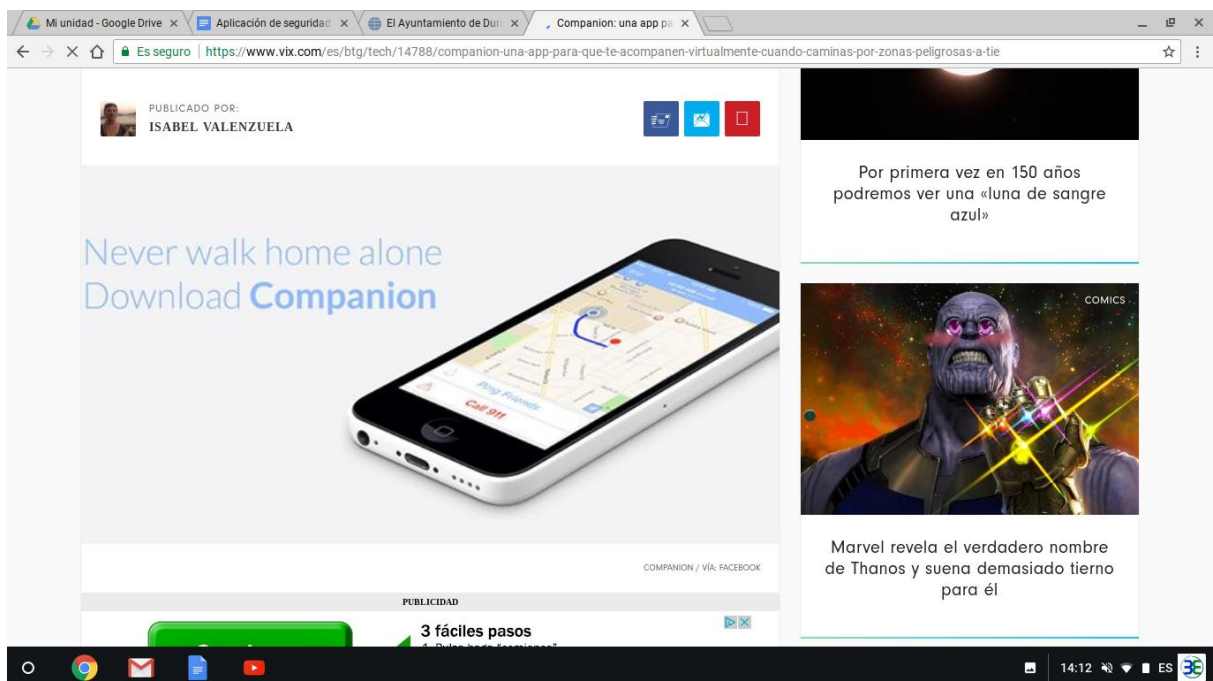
Mi unidad - Google Drive ×
Aplicación de seguridad ×
El Ayuntamiento de Dur ×
Companion: una app pa ×

Es seguro | https://www.vix.com/es/btg/tech/14788/companion-una-app-para-que-te-acompanen-virtualmente-cuando-caminas-por-zonas-peligrosas-a-tie

PUBLICADO POR:
ISABEL VALENZUELA

Never walk home alone
Download Companion

Ping Friends
Call 911

COMPANION / VÍA: FACEBOOK

PUBLICIDAD

3 fáciles pasos

Por primera vez en 150 años podremos ver una «luna de sangre azul»

COMICS

Marvel revela el verdadero nombre de Thanos y suena demasiado tierno para él

14:12 ES